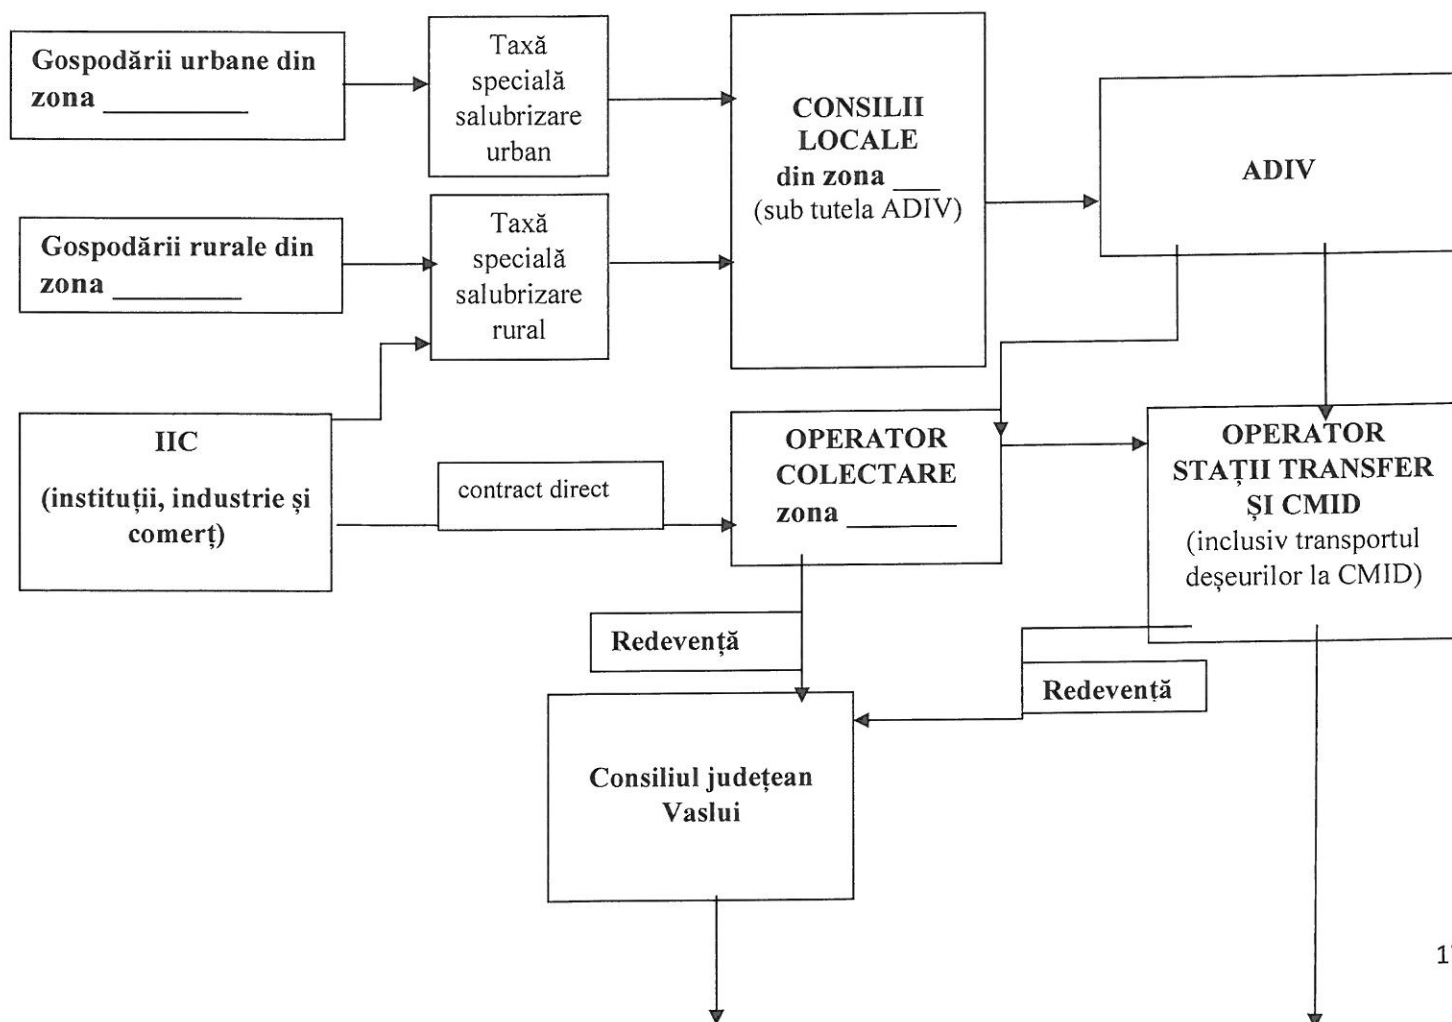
Gospodării urbane din zona __________

Taxă specială salubrizare urban

CONSILII LOCALE din zona ___ (sub tutela ADIV)

ADIV

Gospodării rurale din zona _________

Taxă specială salubrizare rural

IIC (instituții, industrie și comerț)

contract direct

OPERATOR COLECTARE zona ________

OPERATOR STAȚII TRANSFER ȘI CMID (inclusiv transportul deșeurilor la CMID)

Redevență

Redevență

Consiliul județean Vaslui

1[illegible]